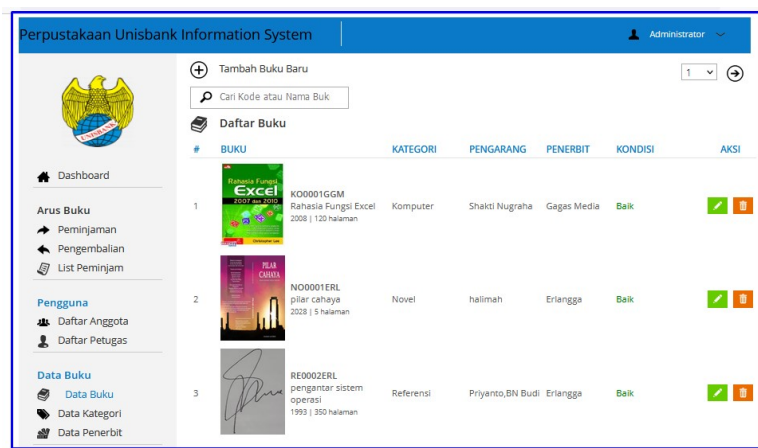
Perpustakaan Unisbank Information System

Administrator

UNISBANK

Dashboard

Arus Buku

Peminjaman

Pengembalian

List Peminjam

Pengguna

Daftar Anggota

Daftar Petugas

Data Buku

Data Buku

Data Kategori

Data Penerbit

Tambah Buku Baru

1

Cari Kode atau Nama Buk

Daftar Buku

| # | BUKU | KATEGORI | PENGARANG | PENERBIT | KONDISI | AKSI |
|---|---|---|---|---|---|---|
| 1 | Rahasia Fungsi Excel 2007 dan 2010 KO0001GGM Rahasia Fungsi Excel 2008 \| 120 halaman | Komputer | Shakti Nugraha | Gagas Media | Baik | |
| 2 | PILAR CAHAYA NO0001ERL pilar cahaya 2028 \| 5 halaman | Novel | halimah | Erlangga | Baik | |
| 3 | RE0002ERL pengantar sistem operasi 1993 \| 350 halaman | Referensi | Priyanto,BN Budi | Erlangga | Baik | |